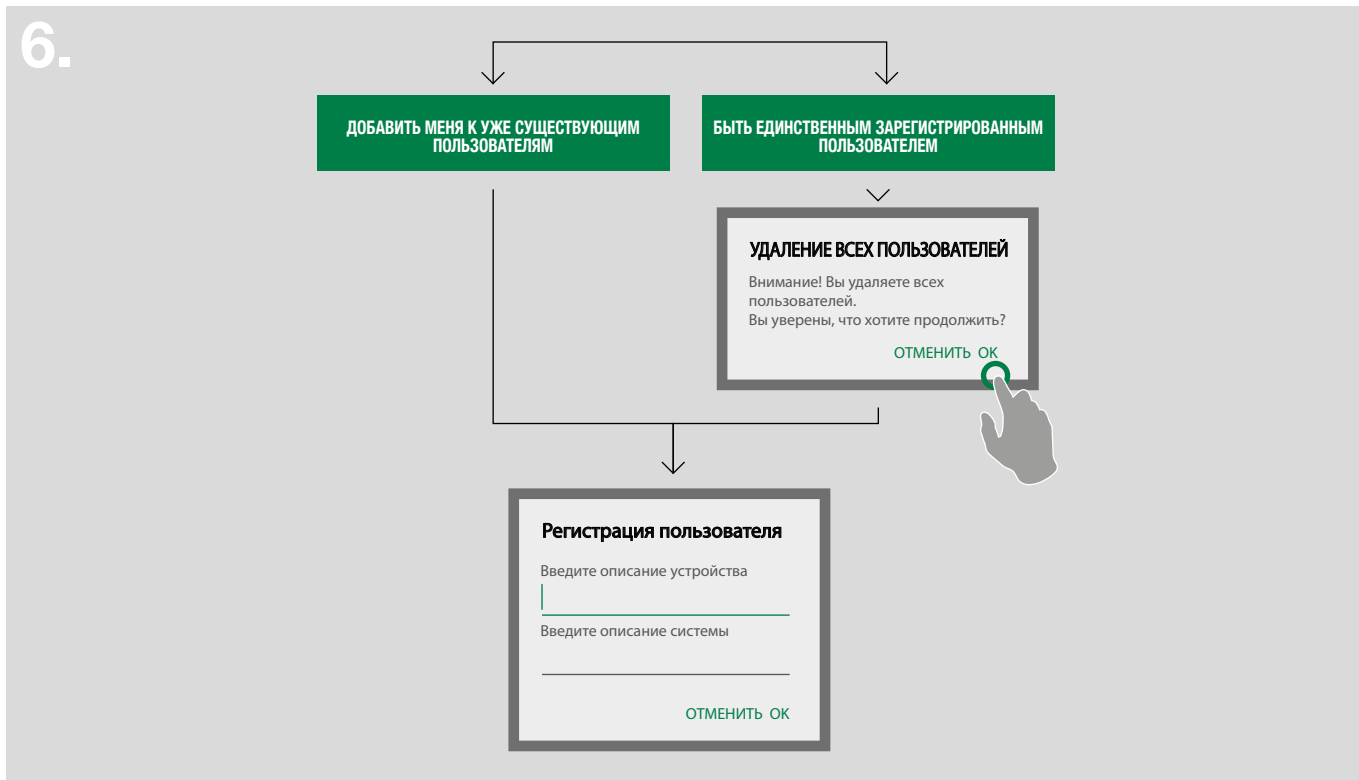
6.

ДОБАВИТЬ МЕНЯ К УЖЕ СУЩЕСТВУЮЩИМ ПОЛЬЗОВАТЕЛЯМ

БЫТЬ ЕДИНСТВЕННЫМ ЗАРЕГИСТРИРОВАННЫМ ПОЛЬЗОВАТЕЛЕМ

УДАЛЕНИЕ ВСЕХ ПОЛЬЗОВАТЕЛЕЙ

Внимание! Вы удаляете всех пользователей.
Вы уверены, что хотите продолжить?

ОТМЕНИТЬ ОК

Регистрация пользователя

Введите описание устройства

Введите описание системы

ОТМЕНИТЬ ОК